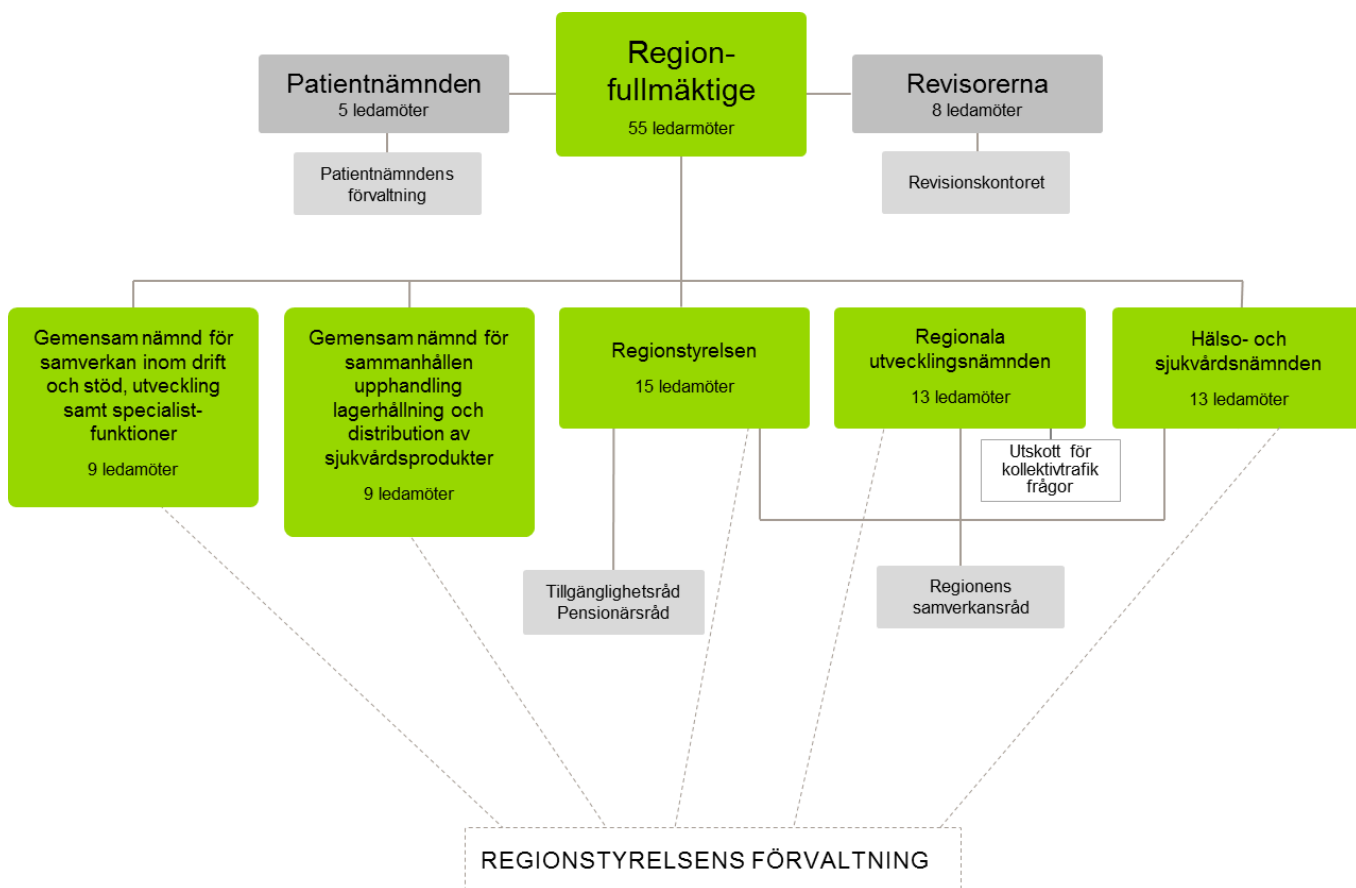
Patientnämnden
5 ledamöter

Region-
fullmäktige
55 ledarmöter

Revisorerna
8 ledamöter

Patientnämndens förvaltning

Revisionskontoret

Gemensam nämnd för samverkan inom drift och stöd, utveckling samt specialistfunktioner
9 ledamöter

Gemensam nämnd för sammanhållen upphandling lagerhållning och distribution av sjukvårdsprodukter
9 ledamöter

Regionstyrelsen
15 ledamöter

Regionala utvecklingsnämnden
13 ledamöter

Hälso- och sjukvårdsnämnden
13 ledamöter

Utskott för kollektivtrafik frågor

Tillgänglighetsråd
Pensionärsråd

Regionens samverkansråd

REGIONSTYRELSENS FÖRVALTNING